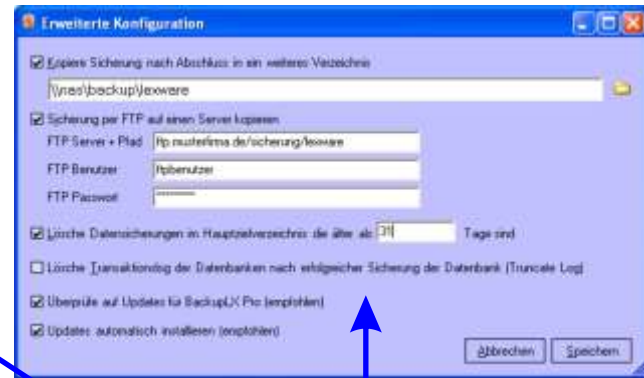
Erweiterte Konfiguration

☑ Kopiere Sicherung nach Abschluss in ein weiteres Verzeichnis

\\nas\backup\lexware

☑ Sicherung per FTP auf einen Server kopieren

FTP Server + Pfad ftp.musterfirma.de/sicherung/lexware

FTP Benutzer ftpbenutzer

FTP Passwort ********

☑ Lösche Datensicherungen im Hauptzielverzeichnis die älter als 31 Tage sind

☐ Lösche Transaktionslog der Datenbanken nach erfolgreicher Sicherung der Datenbank (Truncate Log)

☑ Überprüfe auf Updates für BackupLX Pro (empfohlen)

☑ Updates automatisch installieren (empfohlen)

Abbrechen Speichern